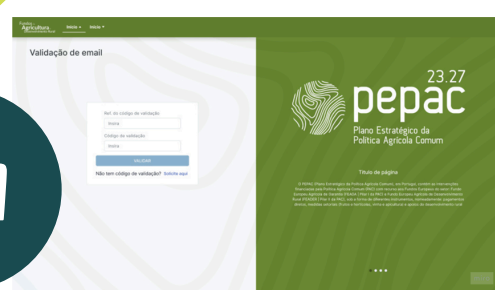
Fundos Agricultura

Início ▾ Idioma ▾

Validação de email

Ref. do código de validação

Código de validação

VALIDAR

Não tem código de validação? Solicite aqui

23.27

pepac

Plano Estratégico da Política Agrícola Comum

Título da página

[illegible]